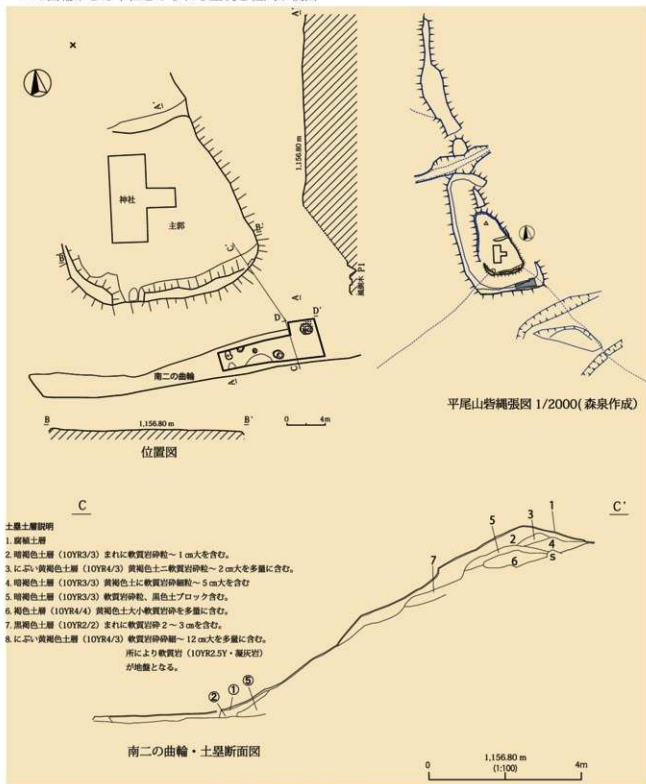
神社

主郭

南二の曲輪

1,156.80 m

B

B'

1,156.80 m

0 4m

位置図

平尾山砦縄張図 1/2000(森泉作成)

C

C'

土塁土層説明
1. 腐植土層
2. 暗褐色土層（10YR3/3）まれに軟質岩砕粒～1 cm大を含む。
3. にぶい黄褐色土層（10YR4/3）黄褐色土ニ軟質岩砕粒～2 cm大を多量に含む。
4. 暗褐色土層（10YR3/3）黄褐色土に軟質岩砕細粒～5 cm大を含む
5. 暗褐色土層（10YR3/3）軟質岩砕粒、黒色土ブロック含む。
6. 褐色土層（10YR4/4）黄褐色土大小軟質岩砕を多量に含む。
7. 黒褐色土層（10YR2/2）まれに軟質岩砕2～3 cmを含む。
8. にぶい黄褐色土層（10YR4/3）軟質岩砕細～12 cm大を多量に含む。所により軟質岩（10YR2.5Y・凝灰岩）が地盤となる。

1
3
5
2
4
6
5
7
②
①
⑤

南二の曲輪・土塁断面図

1,156.80 m
(1:100)
0 4m